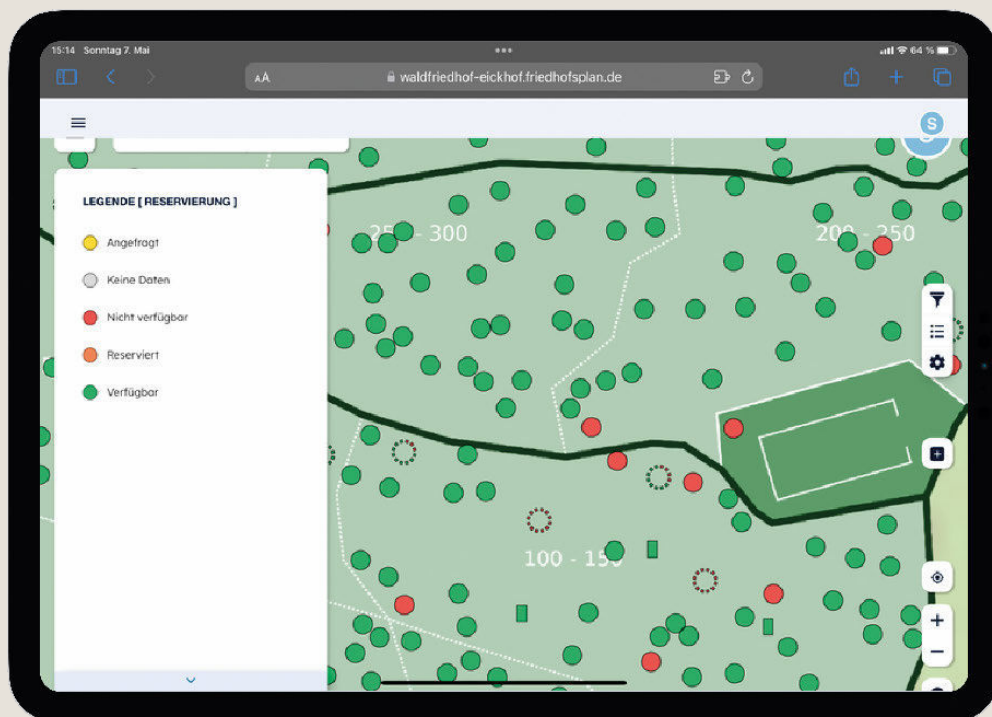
15:14 Sonntag 7. Mai

64 %

AA

waldfriedhof-eickhof.friedhofsplan.de

S

LEGENDE [ RESERVIERUNG ]

Angefragt

Keine Daten

Nicht verfügbar

Reserviert

Verfügbar

250 - 300

200 - 250

100 - 150

+

−